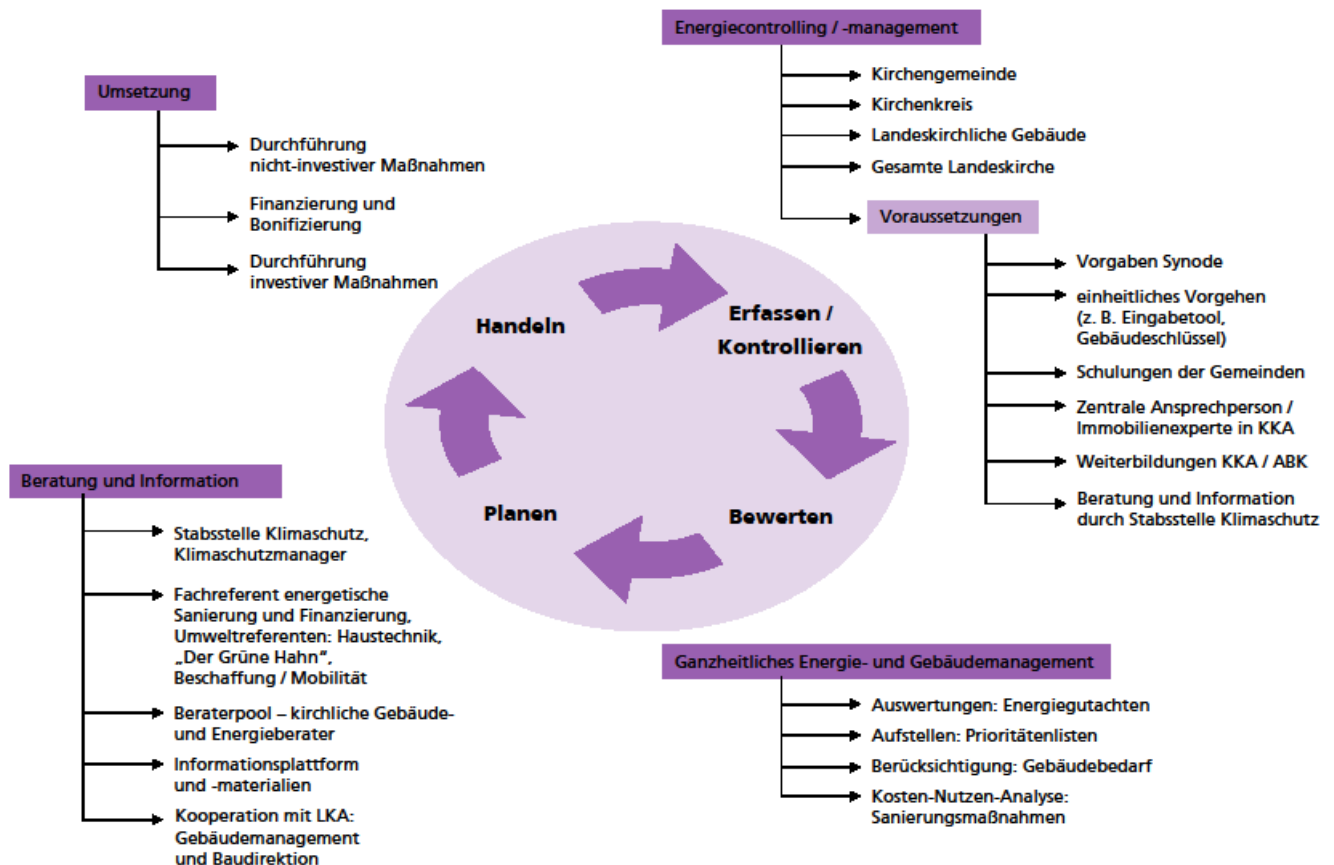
Umsetzung

Durchführung nicht-investiver Maßnahmen

Finanzierung und Bonifizierung

Durchführung investiver Maßnahmen

Energiecontrolling / -management

Kirchengemeinde

Kirchenkreis

Landeskirchliche Gebäude

Gesamte Landeskirche

Voraussetzungen

Vorgaben Synode

einheitliches Vorgehen (z. B. Eingabetool, Gebäudeschlüssel)

Schulungen der Gemeinden

Zentrale Ansprechperson / Immobilienexperte in KKA

Weiterbildungen KKA / ABK

Beratung und Information durch Stabsstelle Klimaschutz

Handeln

Erfassen / Kontrollieren

Bewerten

Planen

Beratung und Information

Stabsstelle Klimaschutz, Klimaschutzmanager

Fachreferent energetische Sanierung und Finanzierung, Umweltreferenten: Haustechnik, „Der Grüne Hahn“, Beschaffung / Mobilität

Beraterpool – kirchliche Gebäude- und Energieberater

Informationsplattform und -materialien

Kooperation mit LKA: Gebäudemanagement und Baudirektion

Ganzheitliches Energie- und Gebäudemanagement

Auswertungen: Energiegutachten

Aufstellen: Prioritätenlisten

Berücksichtigung: Gebäudebedarf

Kosten-Nutzen-Analyse: Sanierungsmaßnahmen